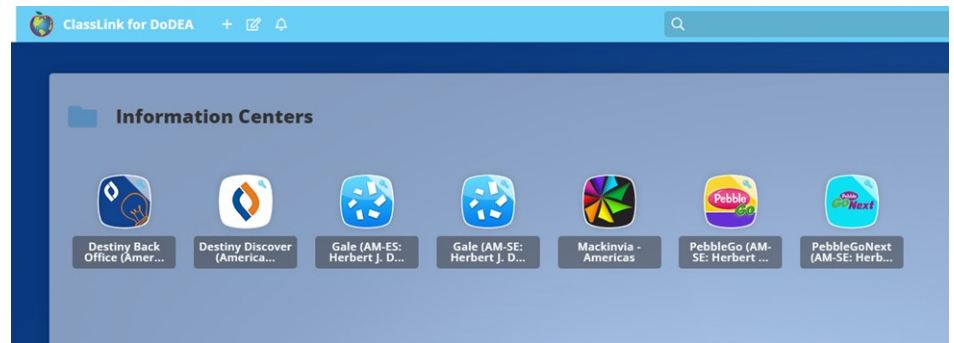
ClassLink for DoDEA

Information Centers

Destiny Back Office (Amer...

Destiny Discover (America...

Gale (AM-ES: Herbert J. D...

Gale (AM-SE: Herbert J. D...

Mackinvia - Americas

Pebble Go

PebbleGo (AM-SE: Herbert ...

Pebble Go Next

PebbleGoNext (AM-SE: Herb...